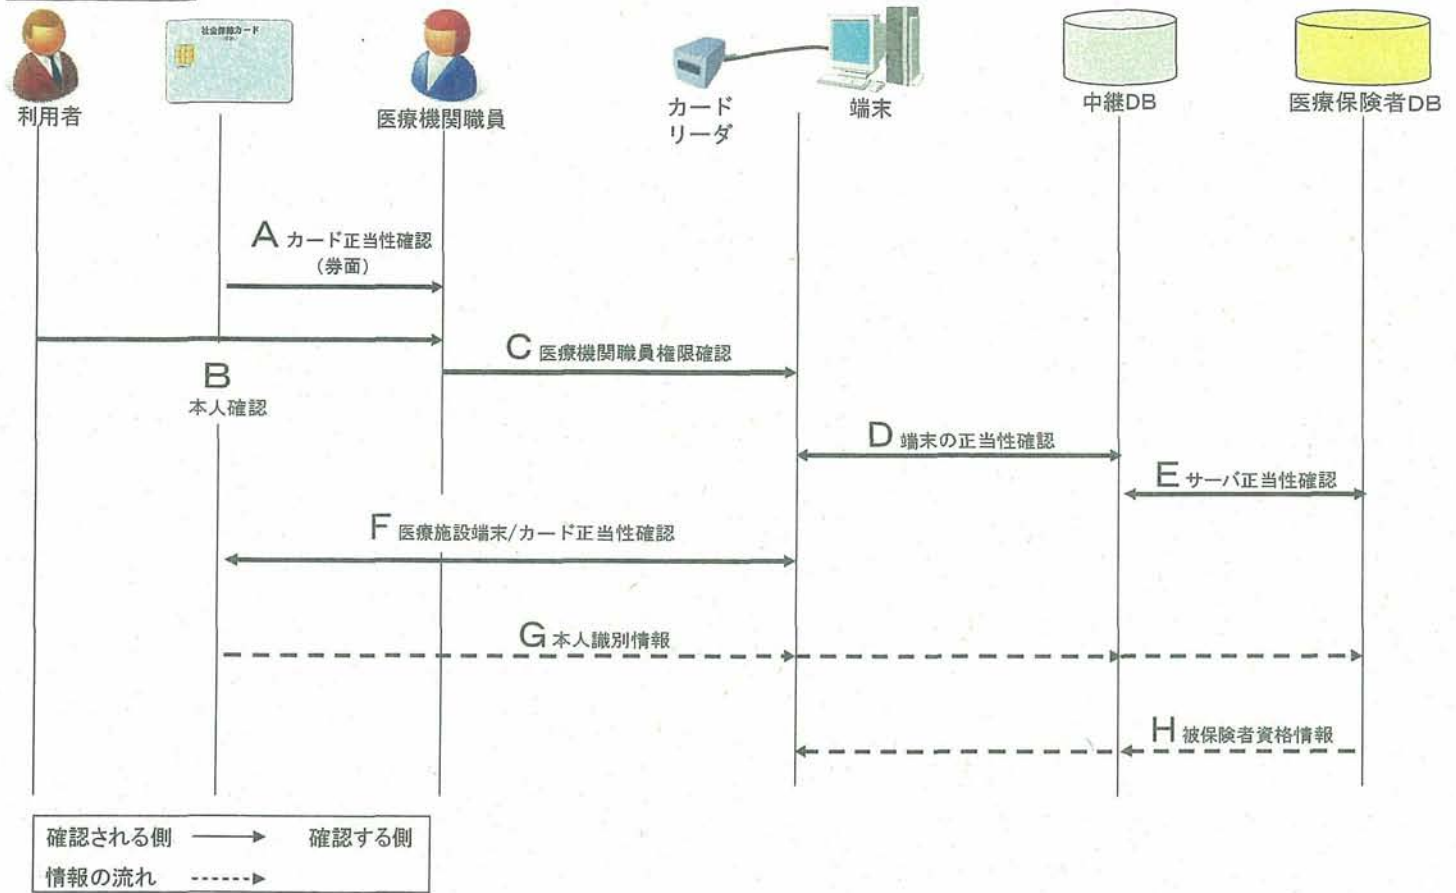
社会保険カード

利用者

医療機関職員

カード
リーダ

端末

中継DB

医療保険者DB

A カード正当性確認
（券面）

B
本人確認

C 医療機関職員権限確認

D 端末の正当性確認

E サーバ正当性確認

F 医療施設端末/カード正当性確認

G 本人識別情報

H 被保険者資格情報

確認される側 → 確認する側
情報の流れ